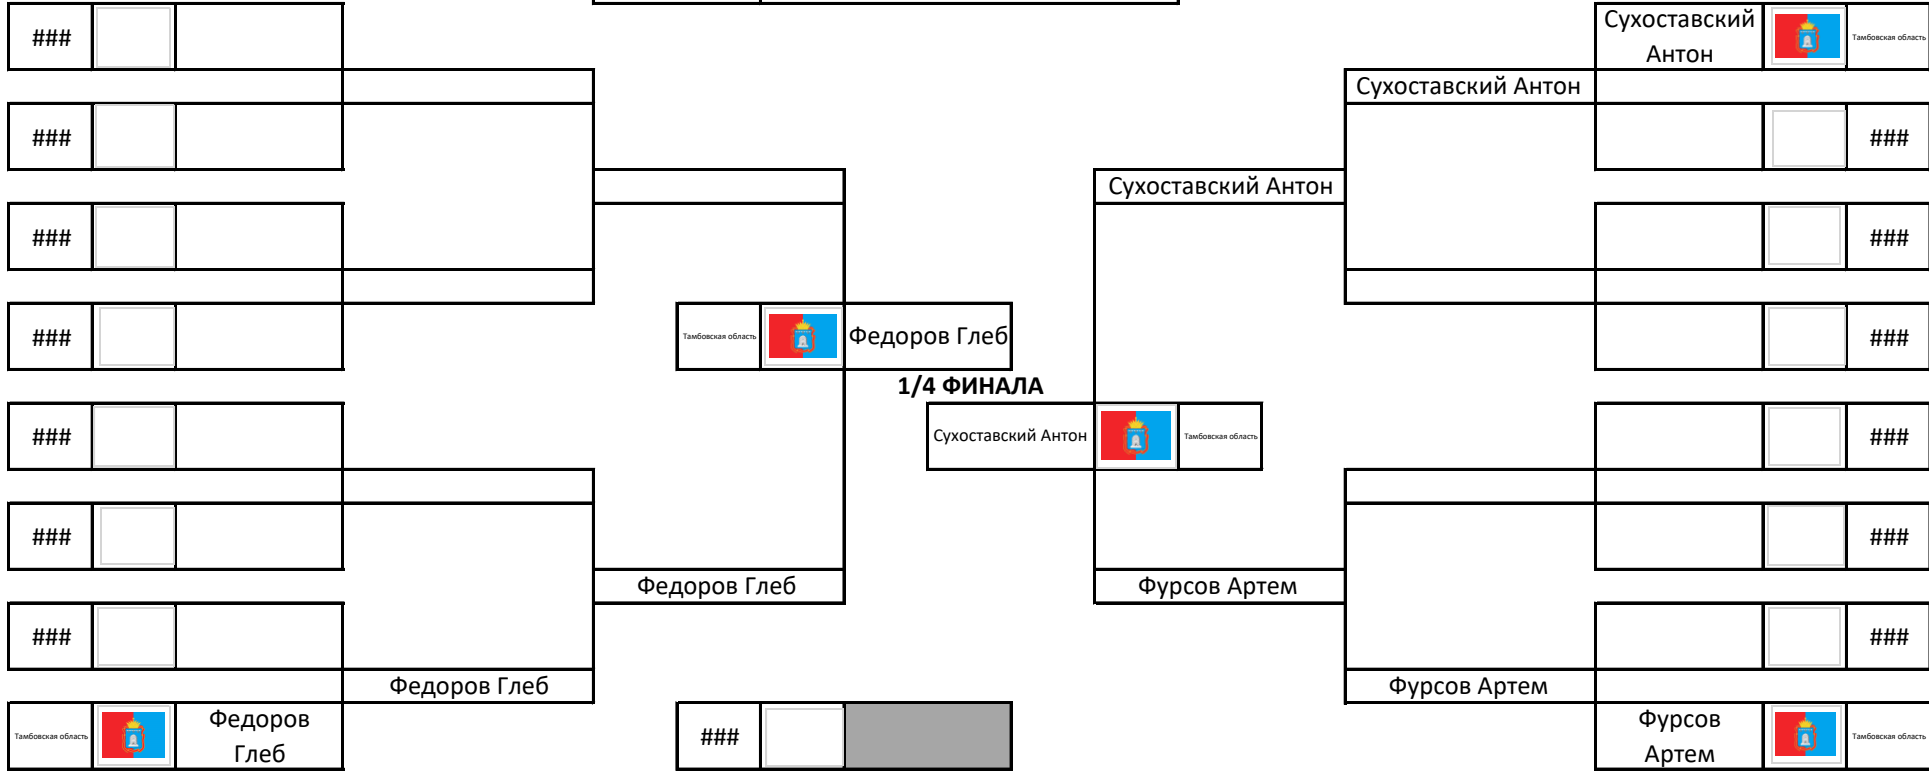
###

###

###

###

###

###

###

Тамбовская область Федоров Глеб

Федоров Глеб

Федоров Глеб

Тамбовская область Федоров Глеб

1/4 ФИНАЛА

Сухоставский Антон Тамбовская область

###

Сухоставский Антон Тамбовская область

Сухоставский Антон

###

Сухоставский Антон

###

###

###

###

Фурсов Артем

###

Фурсов Артем

Фурсов Артем Тамбовская область